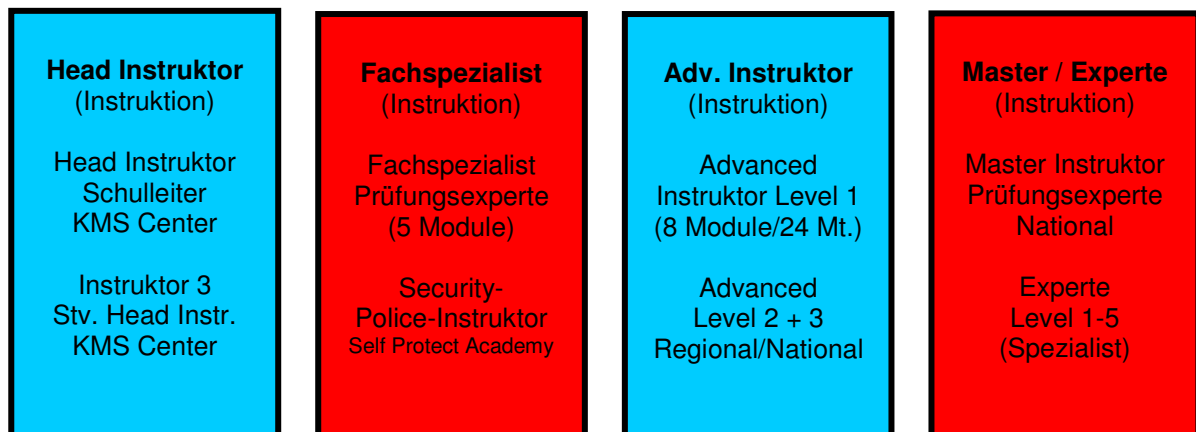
**Head Instruktor**
(Instruktion)

Head Instruktor
Schulleiter
KMS Center

Instruktor 3
Stv. Head Instr.
KMS Center

**Fachspezialist**
(Instruktion)

Fachspezialist
Prüfungsexperte
(5 Module)

Security-
Police-Instruktor
Self Protect Academy

**Adv. Instruktor**
(Instruktion)

Advanced
Instruktor Level 1
(8 Module/24 Mt.)

Advanced
Level 2 + 3
Regional/National

**Master / Experte**
(Instruktion)

Master Instruktor
Prüfungsexperte
National

Experte
Level 1-5
(Spezialist)